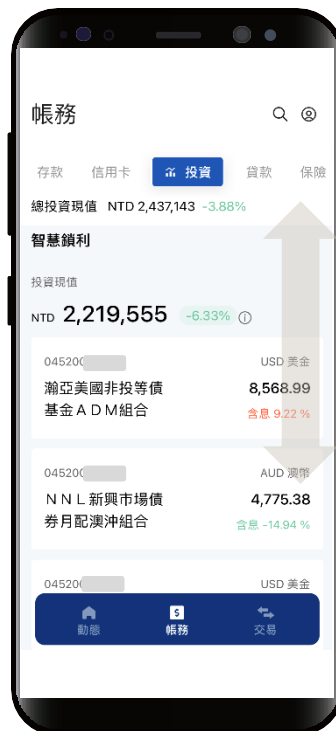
帳務

存款 信用卡 投資 貸款 保險

總投資現值 NTD 2,437,143 -3.88%

智慧鎖利

投資現值

NTD 2,219,555 -6.33%

04520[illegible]
USD 美金
瀚亞美國非投等債基金ＡＤＭ組合
8,568.99
含息 9.22 %

04520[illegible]
AUD 澳幣
ＮＮＬ新興市場債券月配澳沖組合
4,775.38
含息 -14.94 %

04520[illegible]
USD 美金

動態 帳務 交易